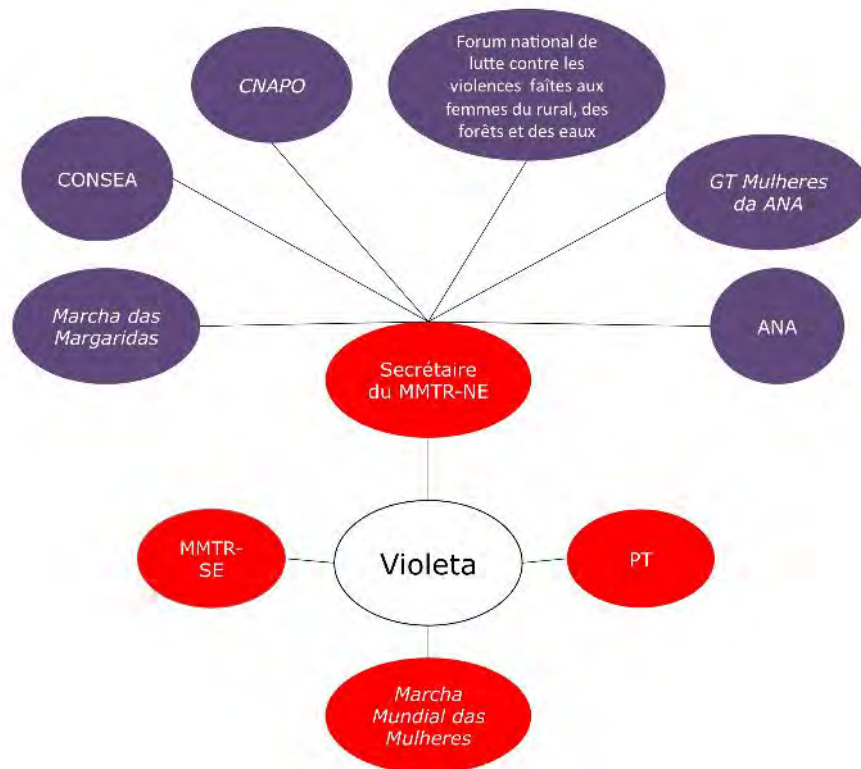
CNAPO

Forum national de lutte contre les violences faîtes aux femmes du rural, des forêts et des eaux

CONSEA

GT Mulheres da ANA

Marcha das Margaridas

ANA

Secrétaire du MMTR-NE

MMTR-SE

Violeta

PT

Marcha Mundial das Mulheres